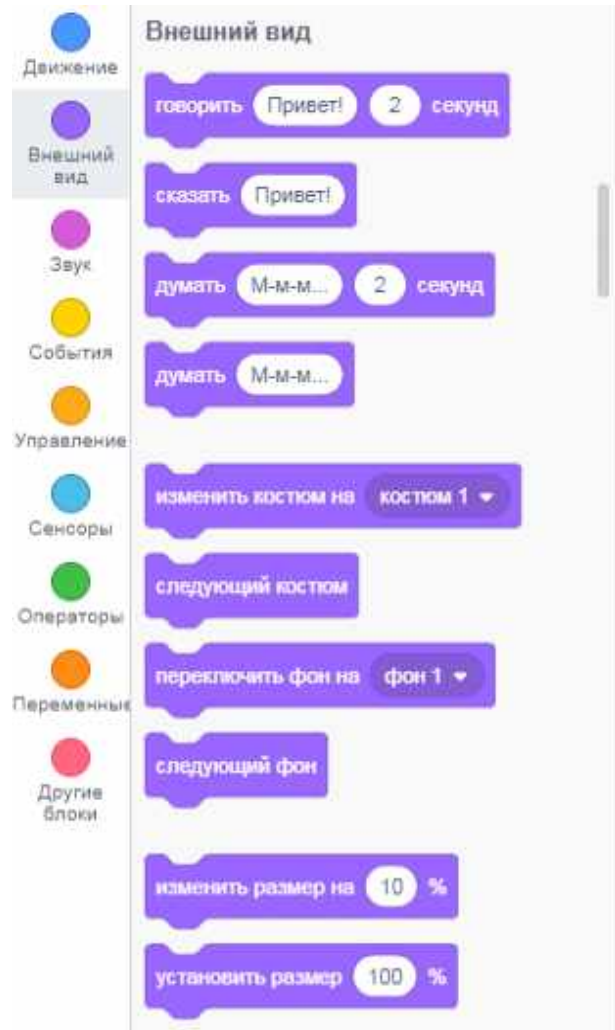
Движение
Внешний вид
Звук
События
Управление
Сенсоры
Операторы
Переменные
Другие блоки

Внешний вид

говорить Привет! 2 секунд

сказать Привет!

думать М-м-м... 2 секунд

думать М-м-м...

изменить костюм на костюм 1

следующий костюм

переключить фон на фон 1

следующий фон

изменить размер на 10 %

установить размер 100 %